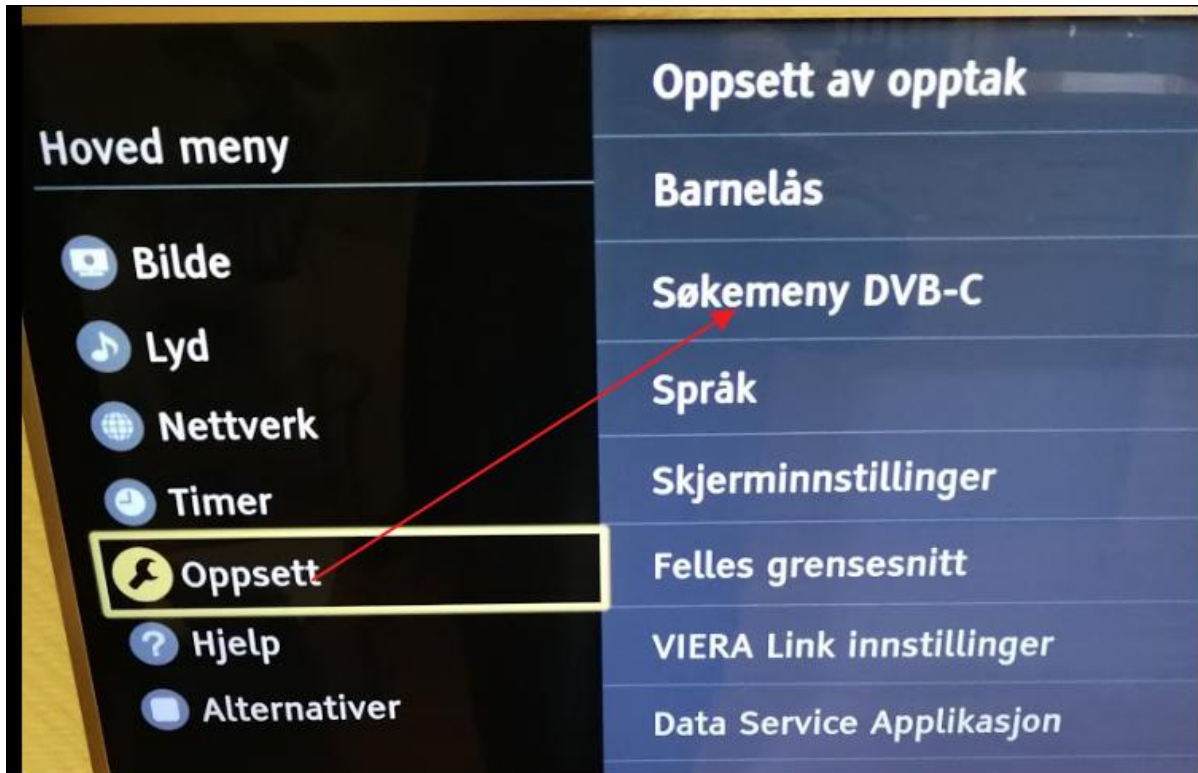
Hoved meny

Bilde
Lyd
Nettverk
Timer
Oppsett
Hjelp
Alternativer

Oppsett av opptak
Barnelås
Søkemeny DVB-C
Språk
Skjerminnstillinger
Felles grensesnitt
VIERA Link innstillinger
Data Service Applikasjon